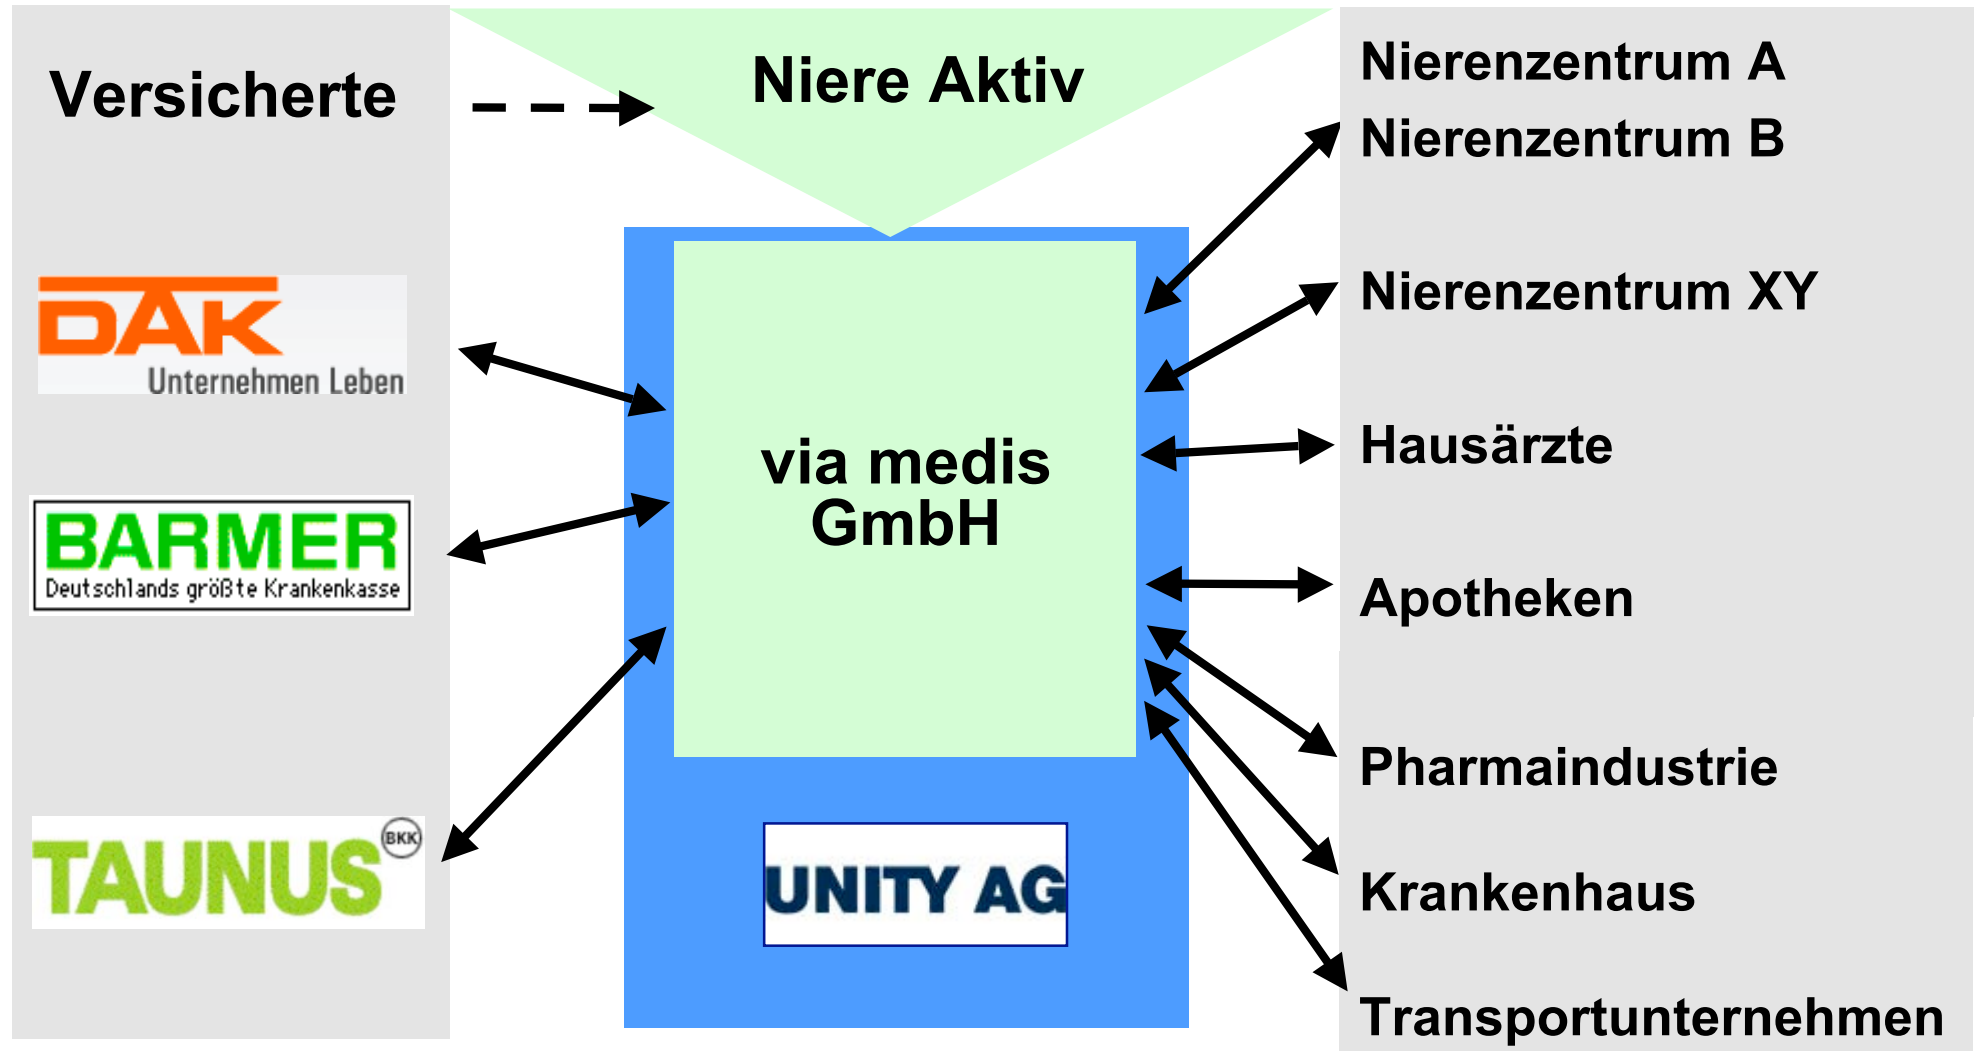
Versicherte

Niere Aktiv

DAK
Unternehmen Leben

BARMER
Deutschlands größte Krankenkasse

TAUNUS BKK

via medis GmbH

UNITY AG

Nierenzentrum A
Nierenzentrum B

Nierenzentrum XY

Hausärzte

Apotheken

Pharmaindustrie

Krankenhaus

Transportunternehmen